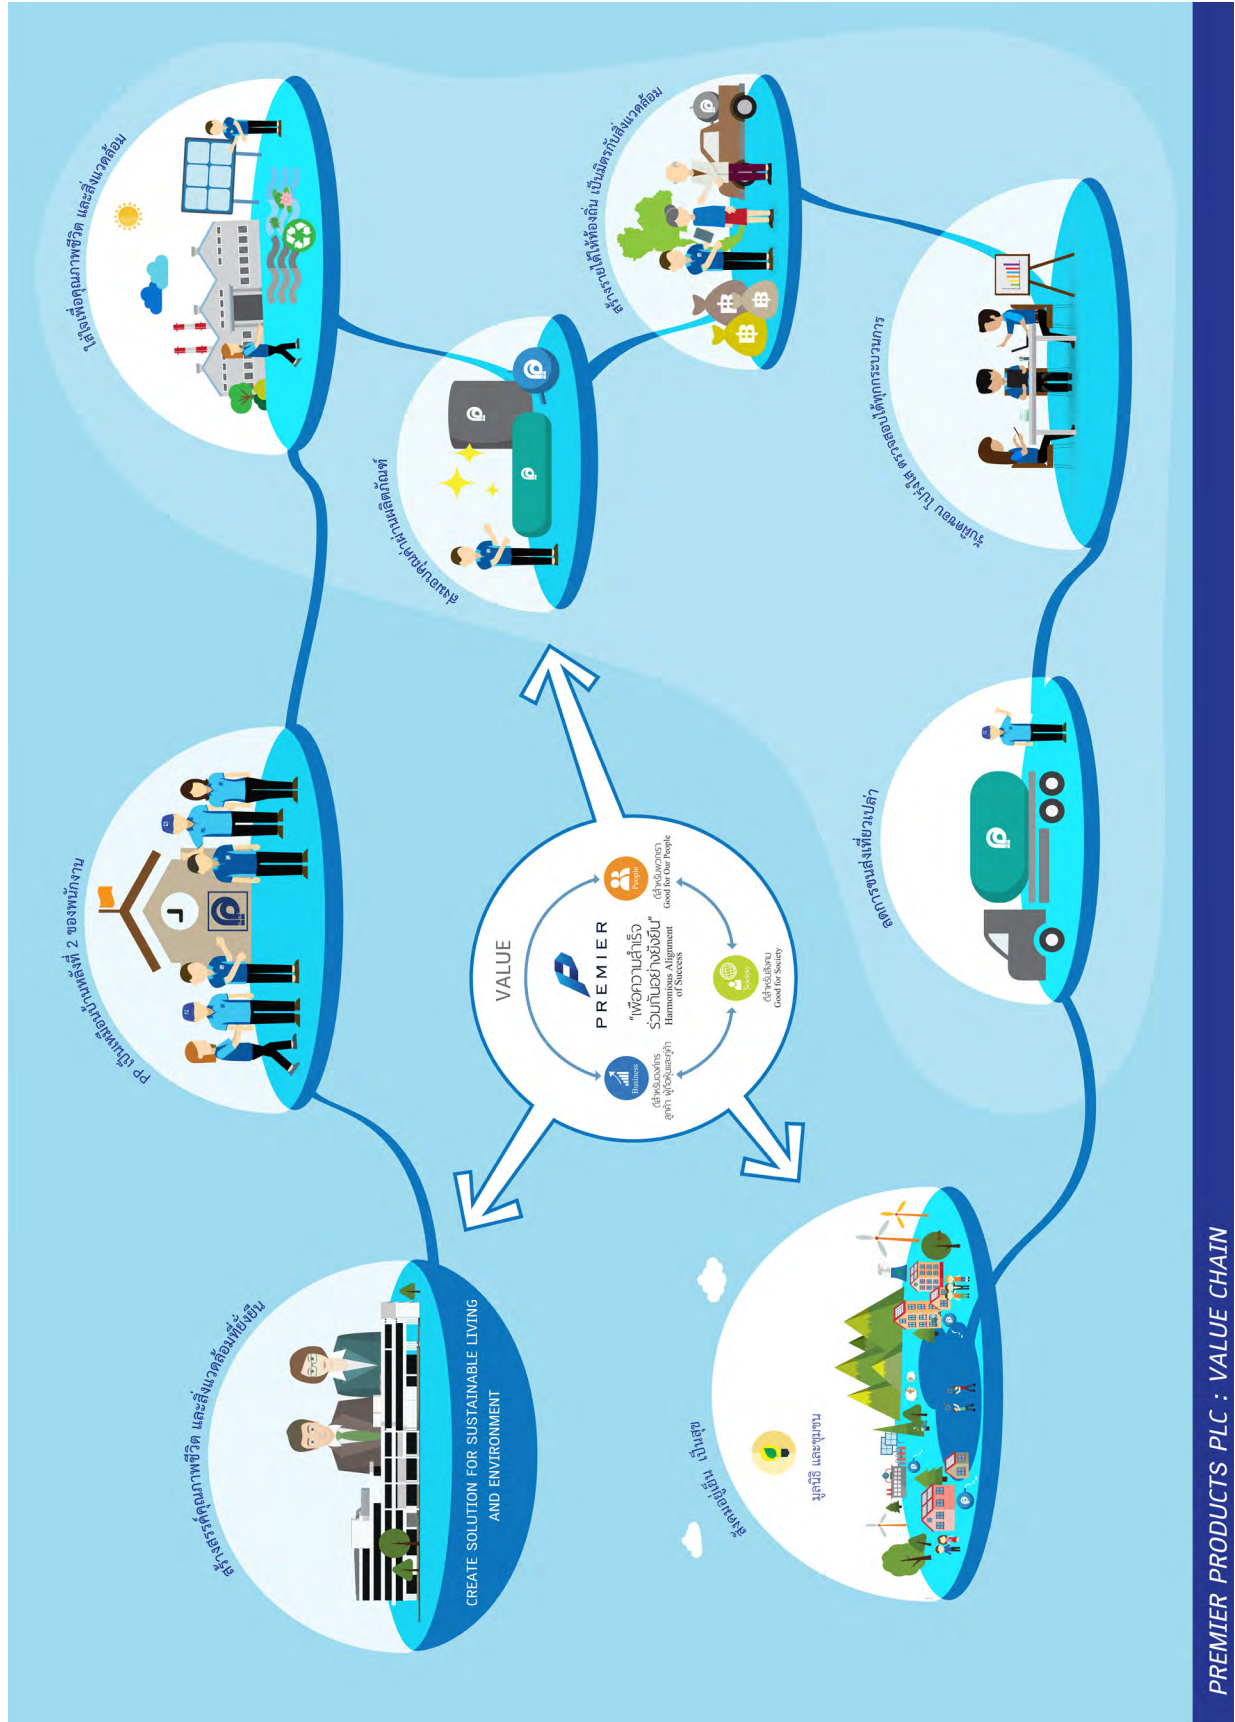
PREMIER PRODUCTS PLC : VALUE CHAIN

สร้างสรรค์คุณภาพชีวิต และสิ่งแวดล้อมที่ยั่งยืน

CREATE SOLUTION FOR SUSTAINABLE LIVING AND ENVIRONMENT

PP เป็นเหมือนบ้านหลังที่ 2 ของพนักงาน

ใส่ใจเพื่อคุณภาพชีวิต และสิ่งแวดล้อม

ส่งมอบผลิตภัณฑ์ที่ผลิตอย่างปลอดภัย

สร้างรายได้ให้ท้องถิ่น เป็นมิตรกับสิ่งแวดล้อม

รับฟังทุกความคิดเห็น ร่วมกันพัฒนาขั้นตอนกระบวนการ

ขนส่งตรงเวลาเที่ยงตรง

ส่งเสริมอยู่ร่วมกัน เป็นสุข

มูลนิธิ และชุมชน

VALUE

PREMIER

"เพื่อความสำเร็จ ร่วมกันอย่างยั่งยืน"
Harmonious Alignment of Success

Business
ดีสำหรับองค์กร ลูกค้า ผู้ถือหุ้นและคู่ค้า

People
ดีสำหรับพนักงาน
Good for Our People

Society
ดีสำหรับสังคม
Good for Society